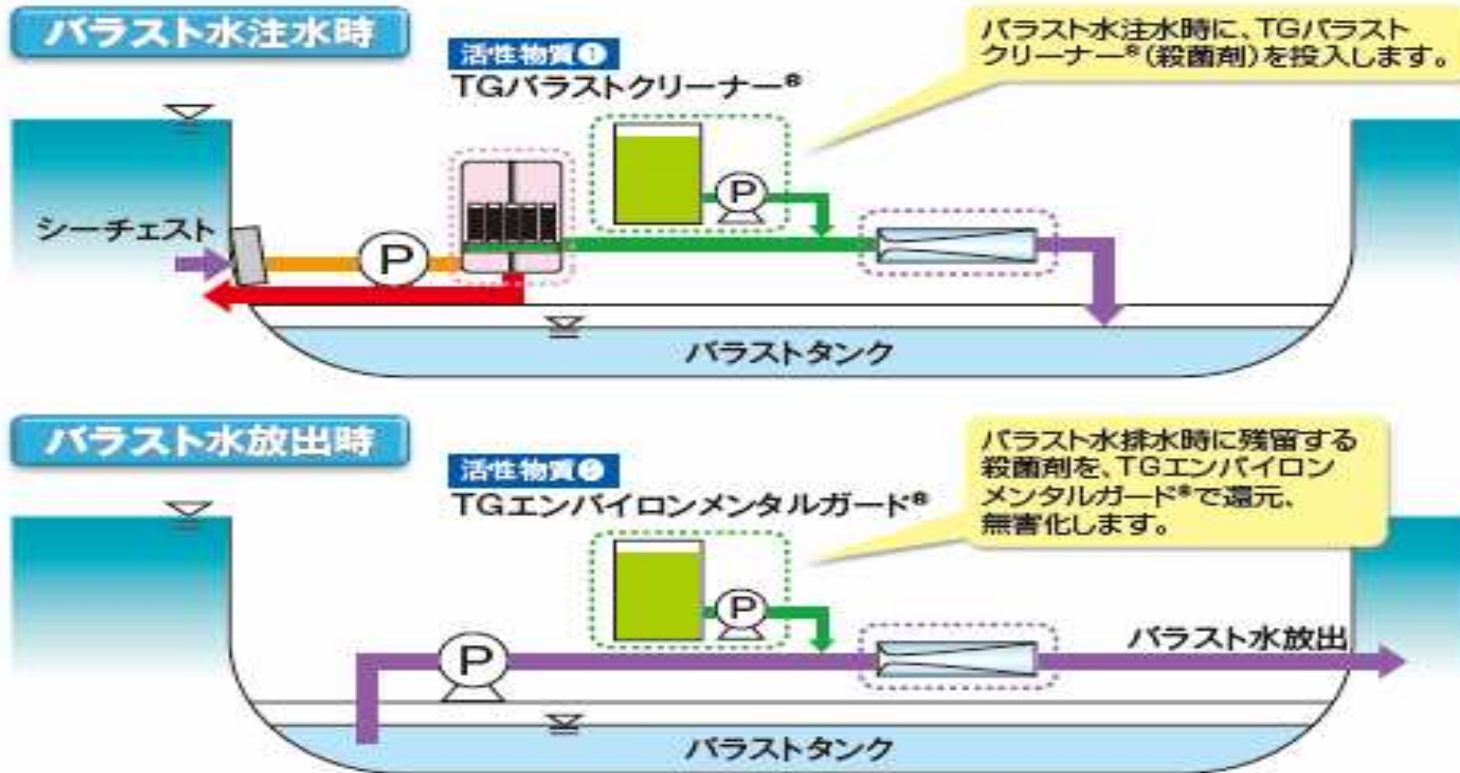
バラスト水注水時

活性物質❶
TGバラストクリーナー®

バラスト水注水時に、TGバラストクリーナー®（殺菌剤）を投入します。

シーチェスト

P

P

バラストタンク

バラスト水放出時

活性物質❷
TGエンバイロンメンタルガード®

バラスト水排水時に残留する殺菌剤を、TGエンバイロンメンタルガード®で還元、無害化します。

P

P

バラスト水放出

バラストタンク